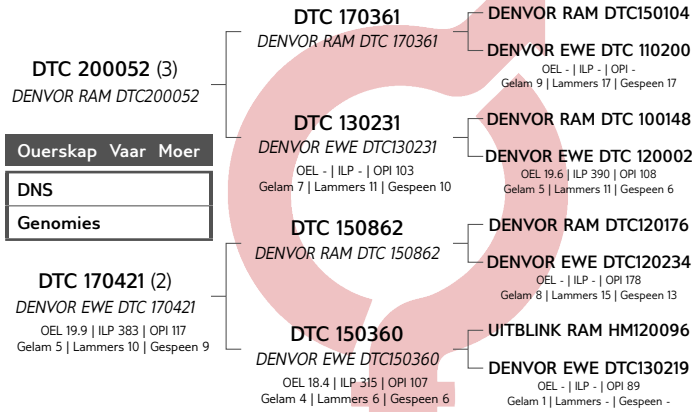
DTC 200052 (3)
DENVOR RAM DTC200052

Ouerskap Vaar Moer

DNS

Genomies

DTC 170421 (2)
DENVOR EWE DTC 170421
OEL 19.9 | ILP 383 | OPI 117
Gelam 5 | Lammers 10 | Gespeen 9

DTC 170361
DENVOR RAM DTC 170361

DTC 130231
DENVOR EWE DTC130231
OEL - | ILP - | OPI 103
Gelam 7 | Lammers 11 | Gespeen 10

DTC 150862
DENVOR RAM DTC 150862

DTC 150360
DENVOR EWE DTC150360
OEL 18.4 | ILP 315 | OPI 107
Gelam 4 | Lammers 6 | Gespeen 6

DENVOR RAM DTC150104

DENVOR EWE DTC 110200
OEL - | ILP - | OPI -
Gelam 9 | Lammers 17 | Gespeen 17

DENVOR RAM DTC 100148

DENVOR EWE DTC 120002
OEL 19.6 | ILP 390 | OPI 108
Gelam 5 | Lammers 11 | Gespeen 6

DENVOR RAM DTC120176

DENVOR EWE DTC120234
OEL - | ILP - | OPI 178
Gelam 8 | Lammers 15 | Gespeen 13

UITBLINK RAM HM120096

DENVOR EWE DTC130219
OEL - | ILP - | OPI 89
Gelam 1 | Lammers - | Gespeen -